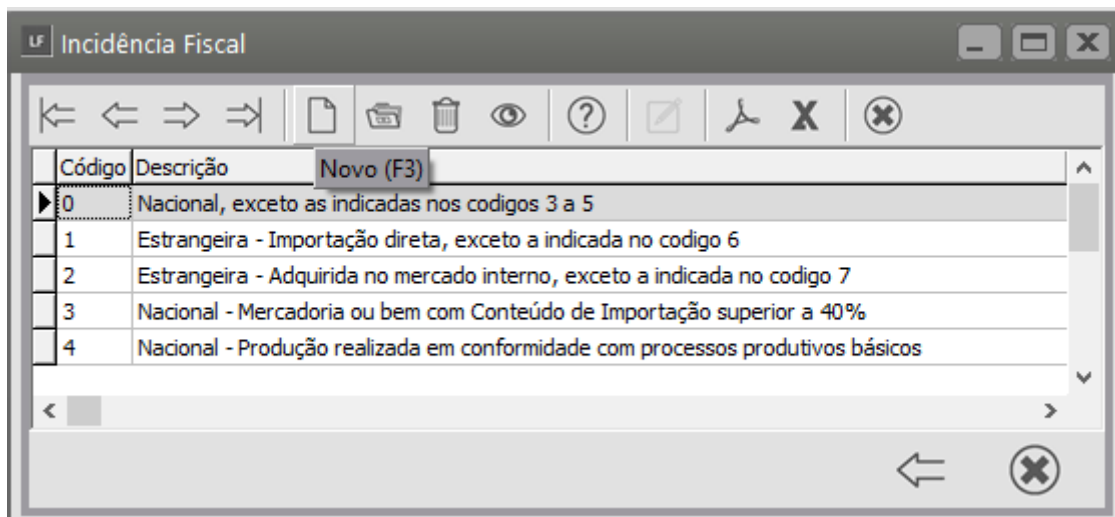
LF Incidência Fiscal

Novo (F3)

| Código | Descrição |
|---|---|
| 0 | Nacional, exceto as indicadas nos codigos 3 a 5 |
| 1 | Estrangeira - Importação direta, exceto a indicada no codigo 6 |
| 2 | Estrangeira - Adquirida no mercado interno, exceto a indicada no codigo 7 |
| 3 | Nacional - Mercadoria ou bem com Conteúdo de Importação superior a 40% |
| 4 | Nacional - Produção realizada em conformidade com processos produtivos básicos |